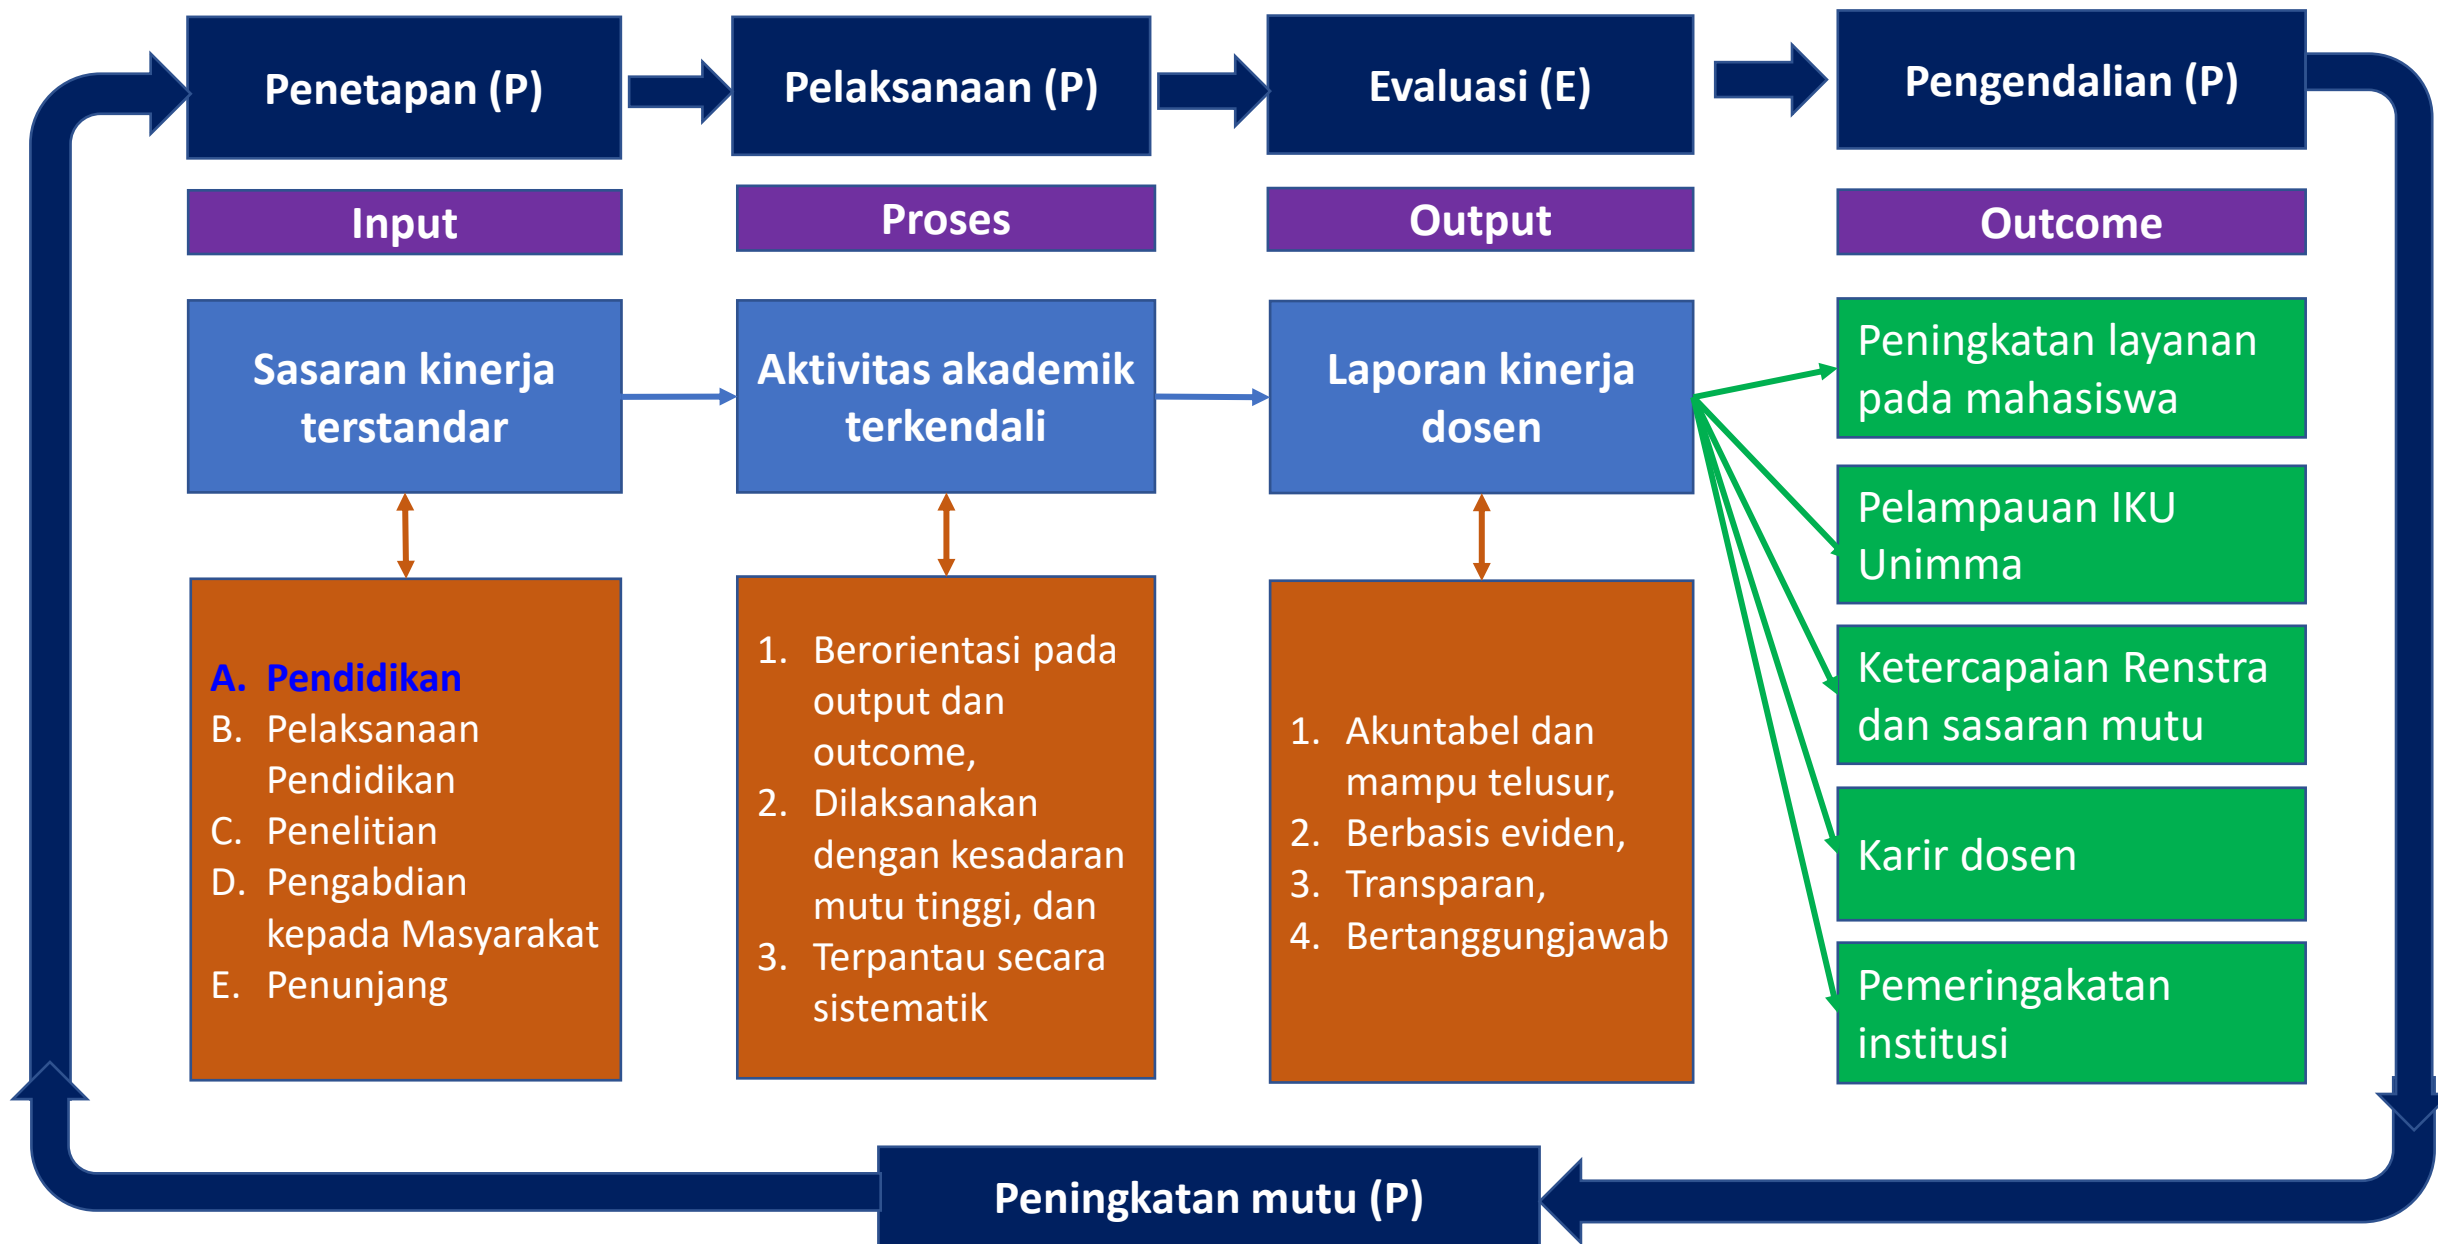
Penetapan (P)

Pelaksanaan (P)

Evaluasi (E)

Pengendalian (P)

Input

Proses

Output

Outcome

Sasaran kinerja terstandar

Aktivitas akademik terkendali

Laporan kinerja dosen

Peningkatan layanan pada mahasiswa

Pelampauan IKU Unimma

Ketercapaian Renstra dan sasaran mutu

Karir dosen

Pemeringakatan institusi

A. Pendidikan
B. Pelaksanaan Pendidikan
C. Penelitian
D. Pengabdian kepada Masyarakat
E. Penunjang

1. Berorientasi pada output dan outcome,
2. Dilaksanakan dengan kesadaran mutu tinggi, dan
3. Terpantau secara sistematik

1. Akuntabel dan mampu telusur,
2. Berbasis eviden,
3. Transparan,
4. Bertanggungjawab

Peningkatan mutu (P)